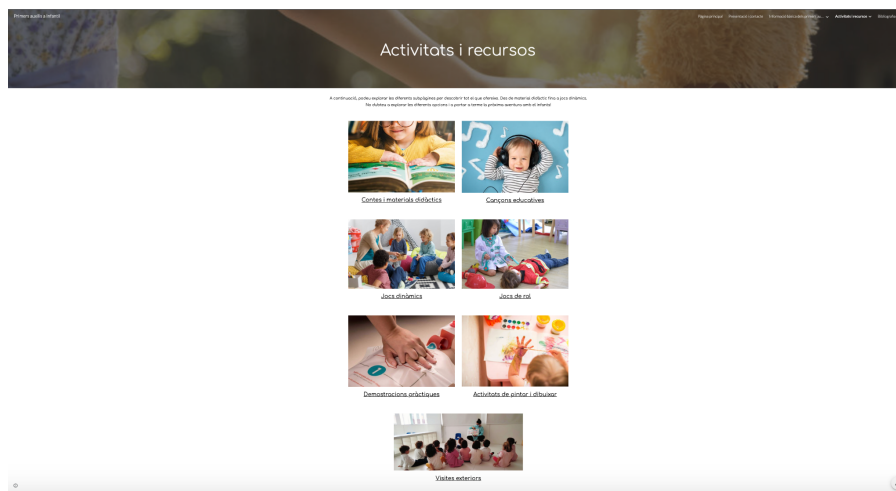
Primers auxilis a infants

Pàgina d'inici Presentació i context Informació bàsica sobre primers... Activitats i recursos Bibliografia

Activitats i recursos

A continuació, podeu explorar les diferents subpàgines per descobrir tot el que oferim. Des de material didàctic fins a jocs dinàmics. No dubteu a explorar les diferents opcions i a portar a terme la pròxima aventura amb el infants!

Contes i materials didàctics

Cançons educatives

Jocs dinàmics

Jocs de rol

Demostracions pràctiques

Activitats de pintar i dibuixar

Visites exteriors